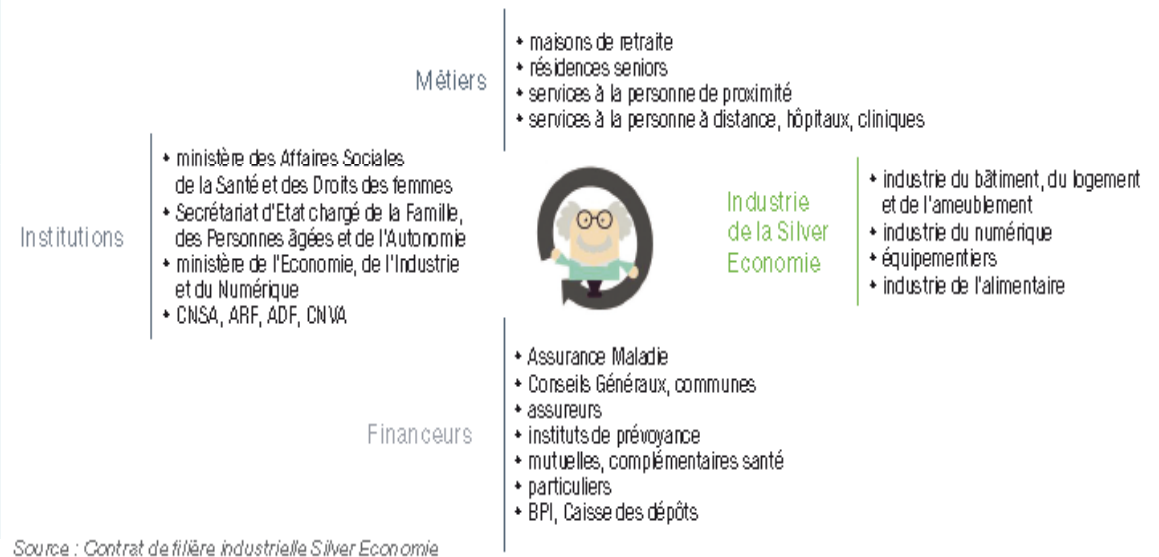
Métiers

• maisons de retraite
• résidences seniors
• services à la personne de proximité
• services à la personne à distance, hôpitaux, cliniques

Institutions

• ministère des Affaires Sociales de la Santé et des Droits des femmes
• Secrétariat d'Etat chargé de la Famille, des Personnes âgées et de l'Autonomie
• ministère de l'Economie, de l'Industrie et du Numérique
• CNSA, ARF, ADF, CNVA

Industrie de la Silver Economie

• industrie du bâtiment, du logement et de l'ameublement
• industrie du numérique
• équipementiers
• industrie de l'alimentaire

Financeurs

• Assurance Maladie
• Conseils Généraux, communes
• assureurs
• instituts de prévoyance
• mutuelles, complémentaires santé
• particuliers
• BPI, Caisse des dépôts

Source : Contrat de filière industrielle Silver Economie